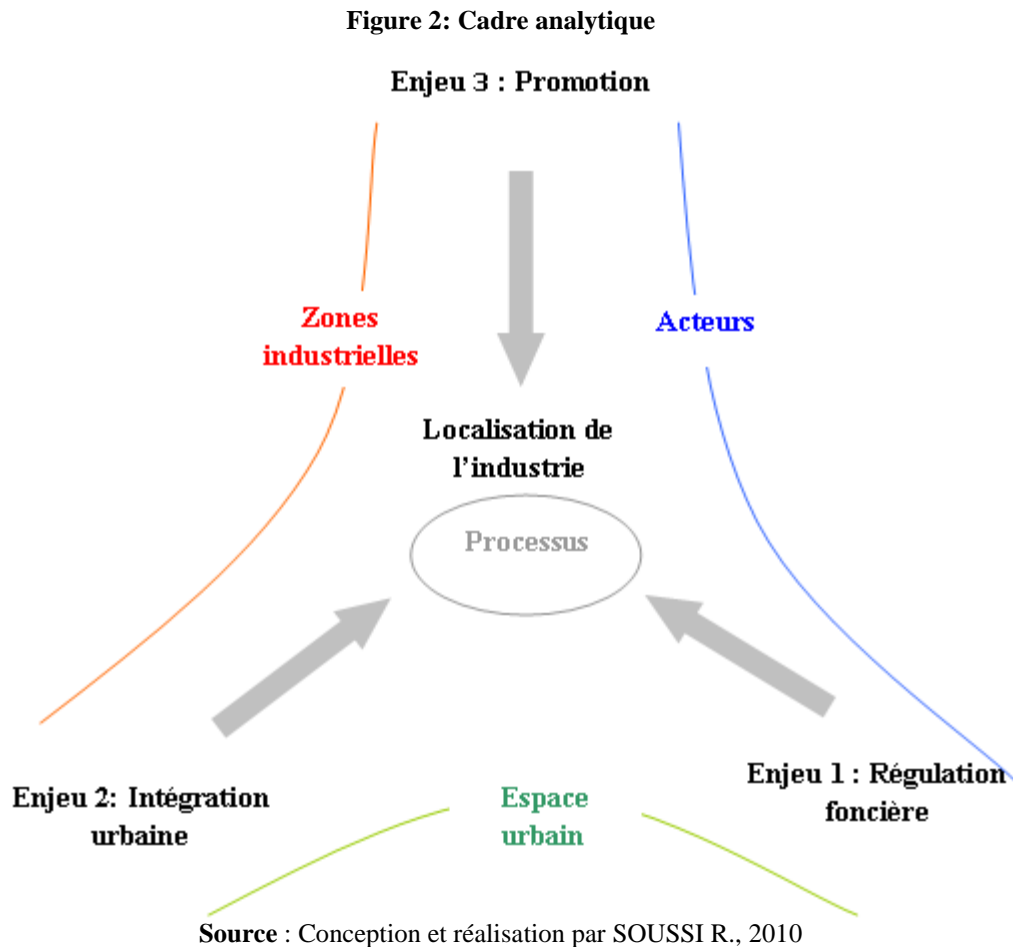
Figure 2: Cadre analytique

Enjeu 3 : Promotion

Zones industrielles

Acteurs

Localisation de l'industrie

Processus

Enjeu 2: Intégration urbaine

Espace urbain

Enjeu 1 : Régulation foncière

Source : Conception et réalisation par SOUSSI R., 2010